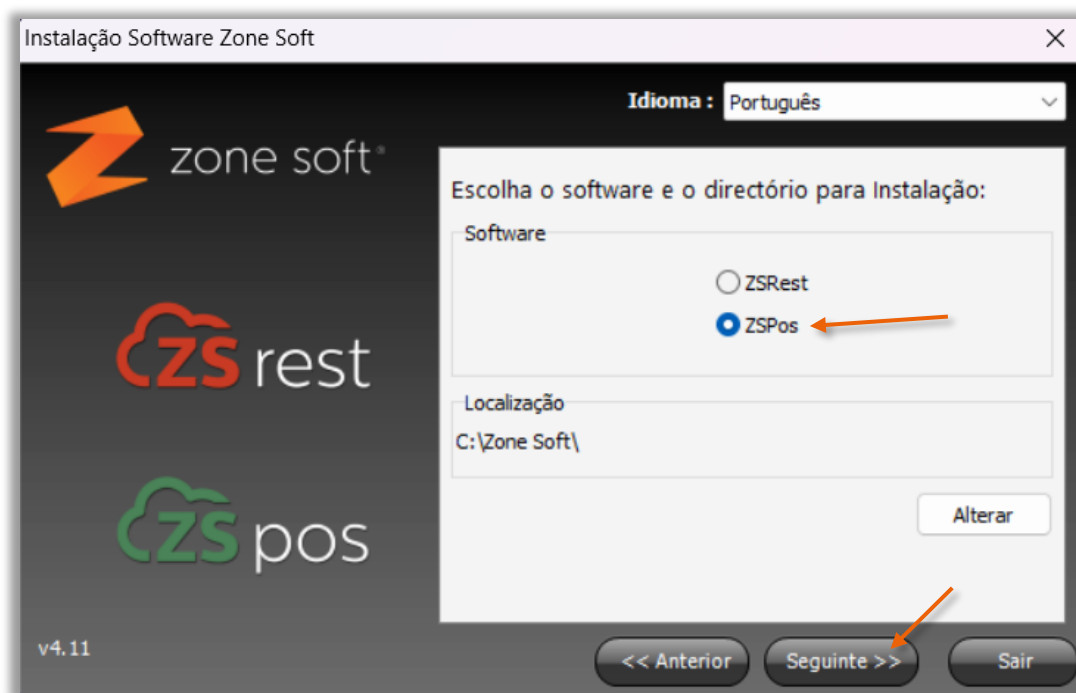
Instalação Software Zone Soft

zone soft

Idioma : Português

Escolha o software e o directório para Instalação:

Software

ZSRest

ZSPos

Localização

C:\Zone Soft\

Alterar

ZS rest

ZS pos

v4.11

<< Anterior

Seguinte >>

Sair